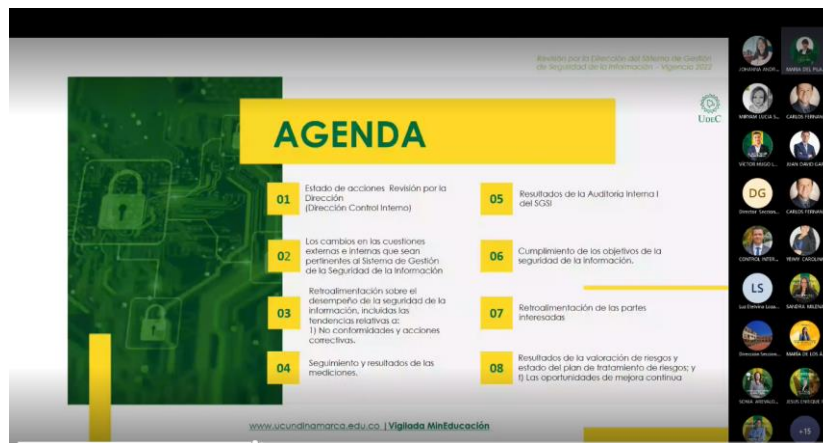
Revisión por la Dirección del Sistema de Gestión de Seguridad de la Información - Vigencia 2022

UdeC

AGENDA

01 Estado de acciones Revisión por la Dirección (Dirección Control Interno)

02 Los cambios en las cuestiones externas e internas que sean pertinentes al Sistema de Gestión de la Seguridad de la Información

03 Retroalimentación sobre el desempeño de la seguridad de la información, incluidas las tendencias relativas a: 1) No conformidades y acciones correctivas.

04 Seguimiento y resultados de las mediciones.

05 Resultados de la Auditoria Interna I del SGSI

06 Cumplimiento de los objetivos de la seguridad de la información.

07 Retroalimentación de las partes interesadas

08 Resultados de la valoración de riesgos y estado del plan de tratamiento de riesgos; y f) Las oportunidades de mejora continua

www.ucundinamarca.edu.co | Vigilada MinEducación

JOHANNA ANDR... MARIA DEL PILA... MIRYAM LUCIA S... CARLOS FERNAN... VICTOR HUGO L... JUAN DAVID GA... DG Director Seccion... CARLOS FERNAN... CONTROL INTER... YENNY CAROLIN... LS Luz Ermira Lozs... SANDRA MILENA... Dirección Seccion... MARIA DE LOS Á... SONIA MIREYA... JESUS ENRIQUE... +15